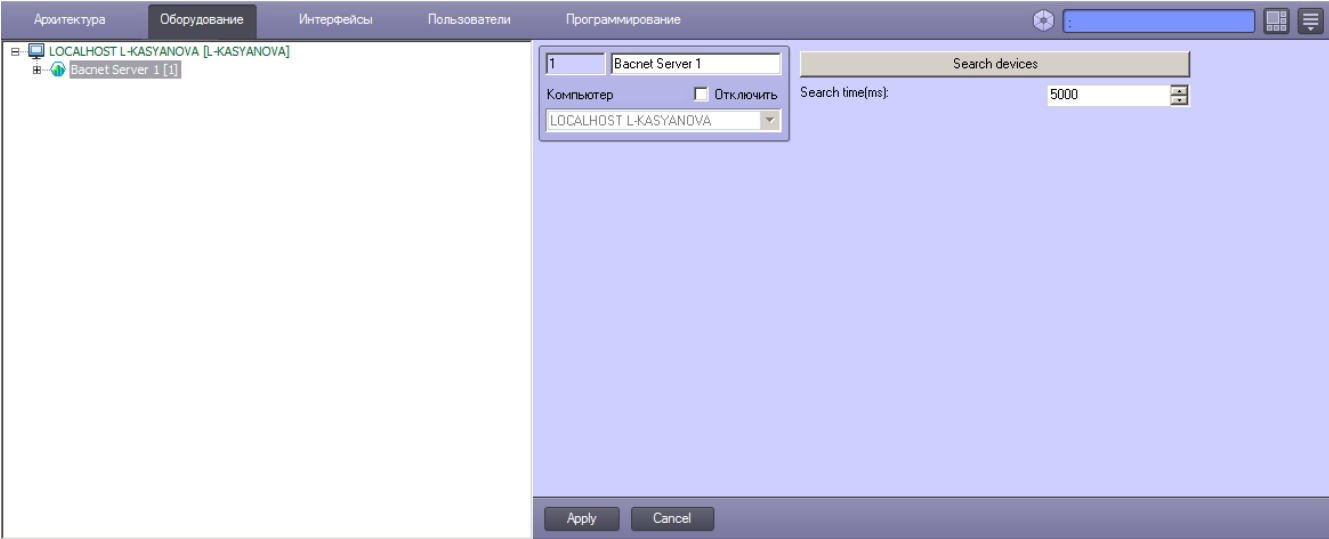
Архитектура Оборудование Интерфейсы Пользователи Программирование

LOCALHOST L-KASYANOVA [L-KASYANOVA]
Bacnet Server 1 [1]

1
Bacnet Server 1
Компьютер
Отключить
LOCALHOST L-KASYANOVA

Search devices
Search time(ms):
5000

Apply
Cancel